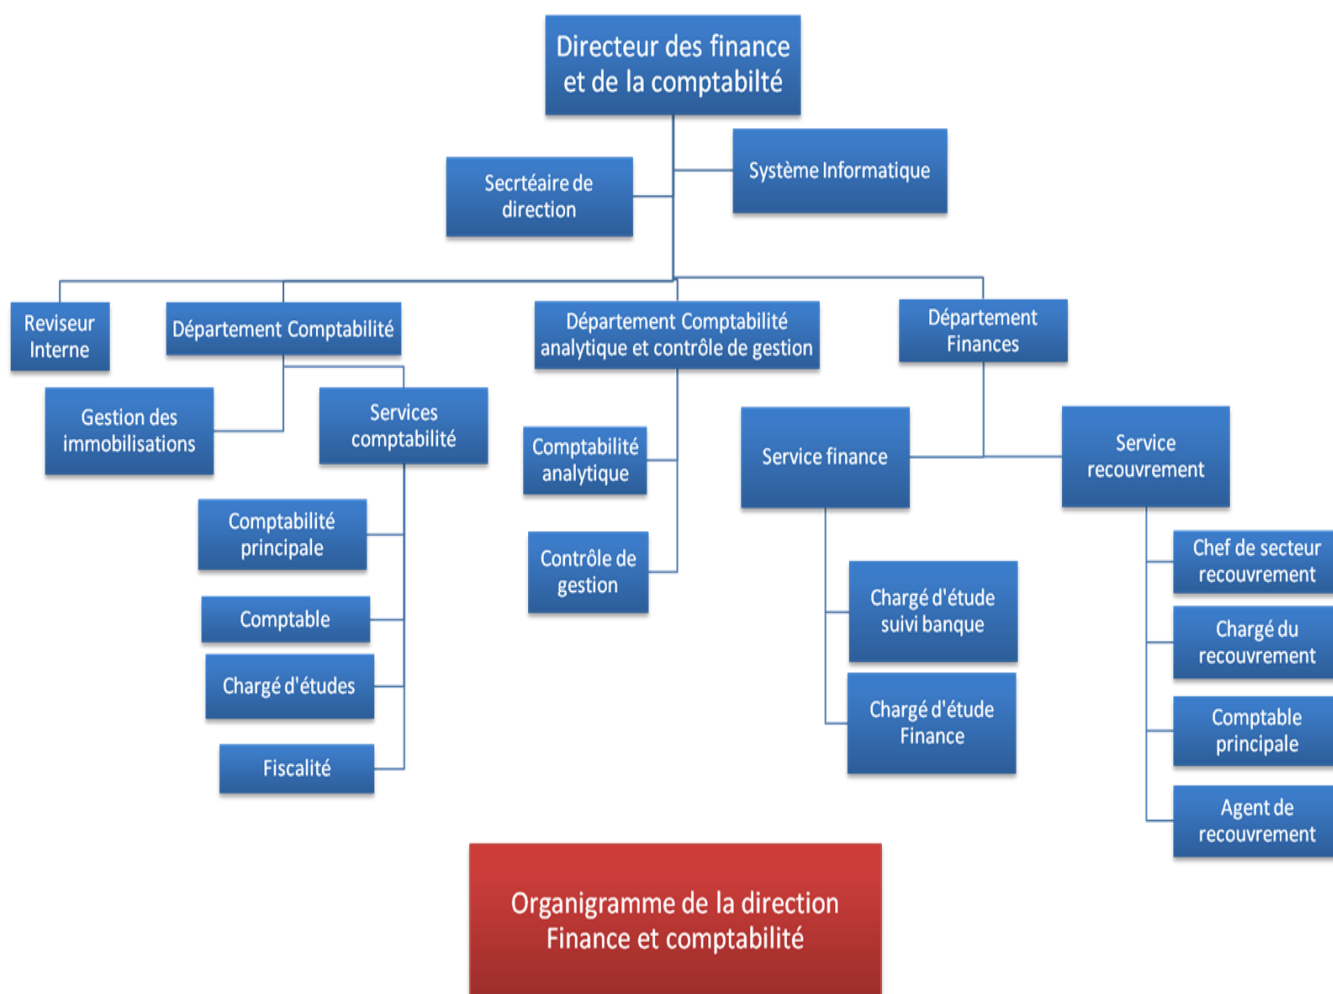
Directeur des finance et de la comptabilté

Secrtéaire de direction

Système Informatique

Reviseur Interne

Département Comptabilité

Département Comptabilité analytique et contrôle de gestion

Département Finances

Gestion des immobilisations

Services comptabilité

Comptabilité principale

Comptable

Chargé d'études

Fiscalité

Comptabilité analytique

Contrôle de gestion

Service finance

Chargé d'étude suivi banque

Chargé d'étude Finance

Service recouvrement

Chef de secteur recouvrement

Chargé du recouvrement

Comptable principale

Agent de recouvrement

Organigramme de la direction Finance et comptabilité